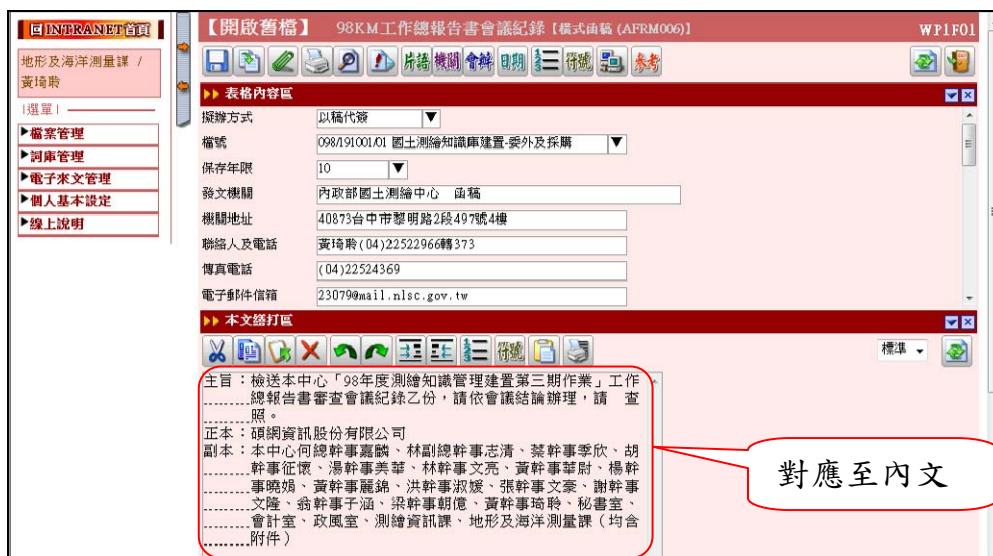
回INTRANET首頁

地形及海洋測量課 / 黃琦聆

|選單|

▶檔案管理

▶詞庫管理

▶電子來文管理

▶個人基本設定

▶線上說明

【開啟舊檔】 98KM工作總報告書會議紀錄【橫式函稿 (AFRM006)】 WP1F01

片語 機關 會辦 日期 行號 參考

▶▶ 表格內容區

| 擬辦方式 | 以稿代簽 |
|---|---|
| 檔號 | 098/191001/01 國土測繪知識庫建置-委外及採購 |
| 保存年限 | 10 |
| 發文機關 | 內政部國土測繪中心　函稿 |
| 機關地址 | 40873台中市黎明路2段497號4樓 |
| 聯絡人及電話 | 黃琦聆(04)22522966轉373 |
| 傳真電話 | (04)22524369 |
| 電子郵件信箱 | 23079@mail.nlsc.gov.tw |

▶▶ 本文繕打區

行號 標準

主旨：檢送本中心「98年度測繪知識管理建置第三期作業」工作總報告書審查會議紀錄乙份，請依會議結論辦理，請　查照。
正本：頎網資訊股份有限公司
副本：本中心何總幹事嘉麟、林副總幹事志清、蔡幹事季欣、胡幹事征懷、湯幹事美華、林幹事文亮、黃幹事華尉、楊幹事曉娟、黃幹事麗錦、洪幹事淑媛、張幹事文豪、謝幹事文隆、翁幹事于涵、梁幹事朝億、黃幹事琦聆、秘書室、會計室、政風室、測繪資訊課、地形及海洋測量課（均含附件）

對應至內文